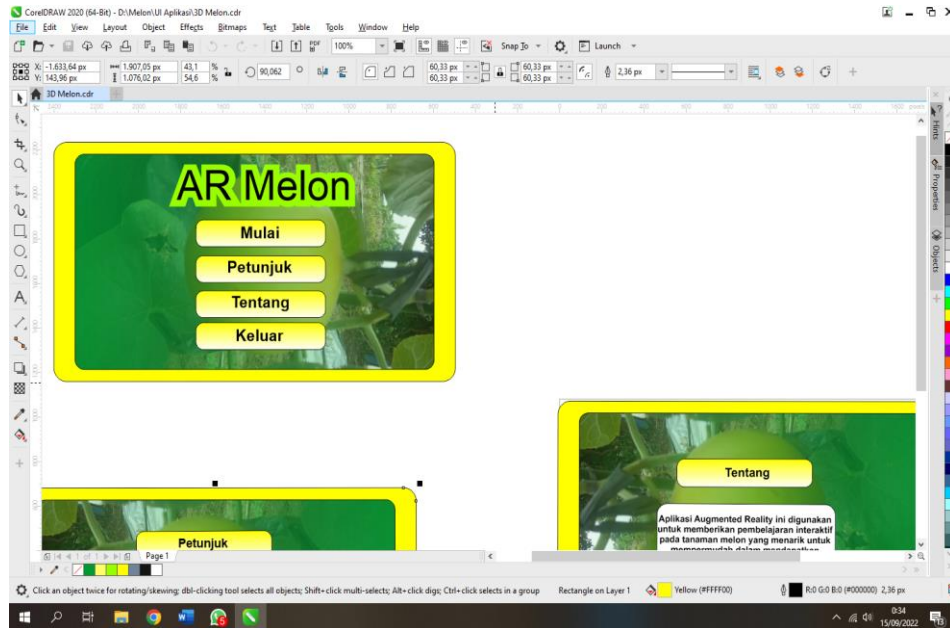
CorelDRAW 2020 (64-Bit) - D:\Melon\UI Aplikasi\3D Melon.cdr

File Edit View Layout Object Effects Bitmaps Text Table Tools Window Help

100% Snap To Launch

X: -1.633,64 px Y: 143,96 px 1.907,05 px 1.076,02 px 43,1 % 54,6 % 90,062 ° 60,33 px 60,33 px 60,33 px 60,33 px 2,36 px

3D Melon.cdr

AR Melon

Mulai

Petunjuk

Tentang

Keluar

Tentang

Aplikasi Augmented Reality ini digunakan untuk memberikan pembelajaran interaktif pada tanaman melon yang menarik untuk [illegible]

Petunjuk

1 of 1 Page 1

Hints Properties Objects

Click an object twice for rotating/skewing; dbl-clicking tool selects all objects; Shift+click multi-selects; Alt+click digs; Ctrl+click selects in a group Rectangle on Layer 1 Yellow (#FFFF00) R:0 G:0 B:0 (#000000) 2,36 px

0:34 15/09/2022